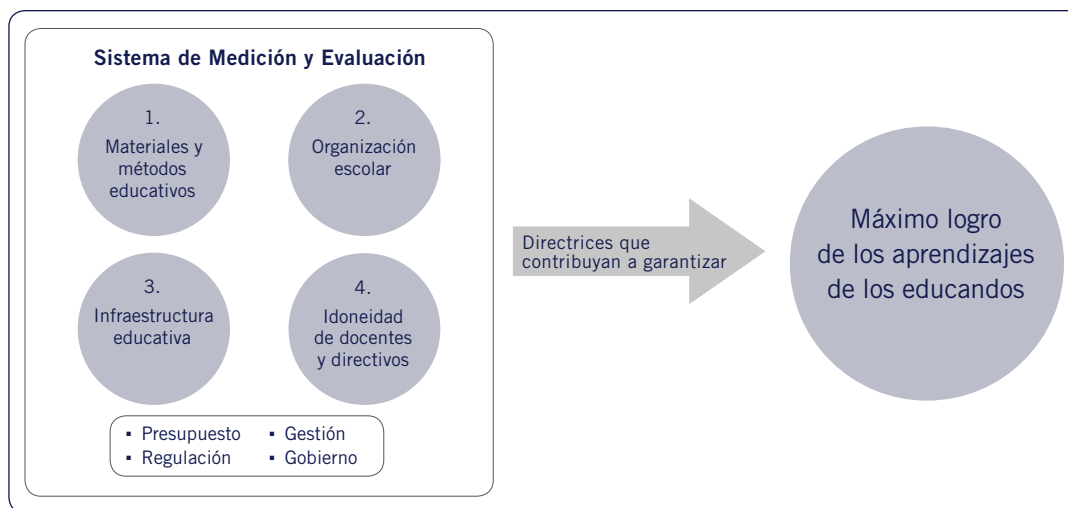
Sistema de Medición y Evaluación

1.
Materiales y métodos educativos

2.
Organización escolar

3.
Infraestructura educativa

4.
Idoneidad de docentes y directivos

- Presupuesto
- Gestión
- Regulación
- Gobierno

Directrices que contribuyan a garantizar

Máximo logro de los aprendizajes de los educandos